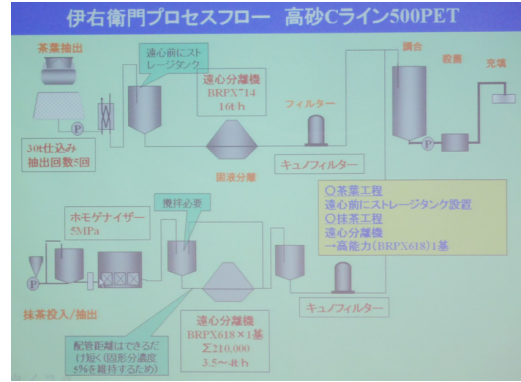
伊右衛門プロセスフロー　高砂Cライン500PET

茶葉抽出

遠心前にストレージタンク

遠心分離機
BRPX714
16t/h

フィルター

調合

殺菌

充填

P

30t仕込み
抽出回数5回

固液分離

キュノフィルター

P

○茶葉工程
遠心前にストレージタンク設置
○抹茶工程
遠心分離機
→高能力（BRPX618）1基

ホモゲナイザー
5MPa

撹拌必要

P

抹茶投入/抽出

配管距離はできるだけ短く（固形分濃度5%を維持するため）

遠心分離機
BRPX618×1基
Σ210,000
3.5～4t/h

キュノフィルター